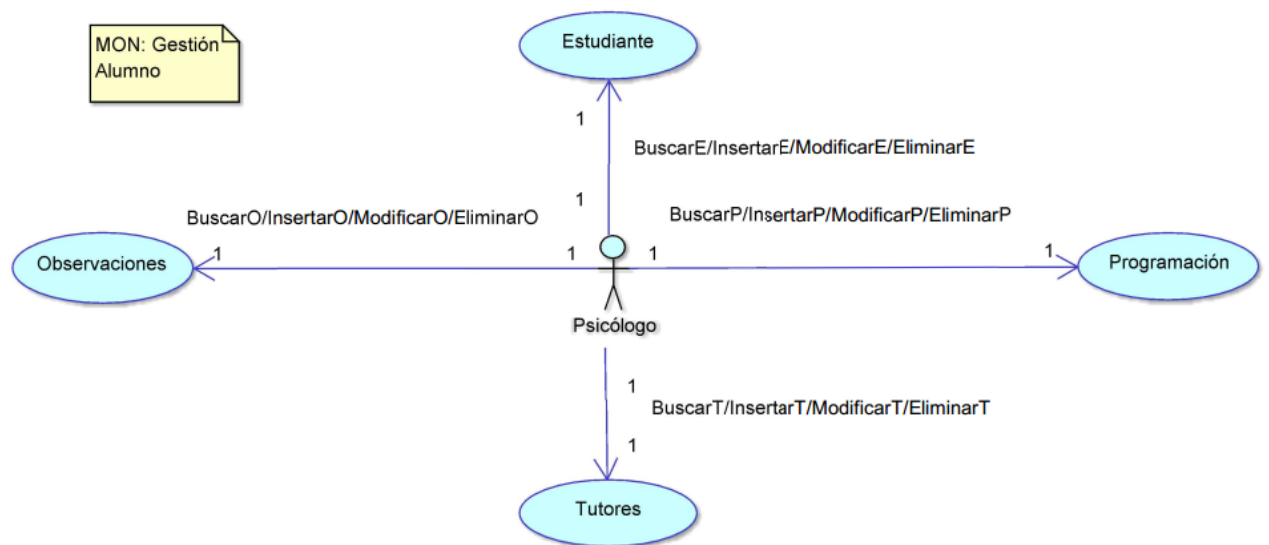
MON: Gestión Alumno

Estudiante

1

BuscarE/InsertarE/ModificarE/EliminarE

1

BuscarO/InsertarO/ModificarO/EliminarO

BuscarP/InsertarP/ModificarP/EliminarP

Observaciones

1

1

1

1

Programación

Psicólogo

1

BuscarT/InsertarT/ModificarT/EliminarT

1

Tutores